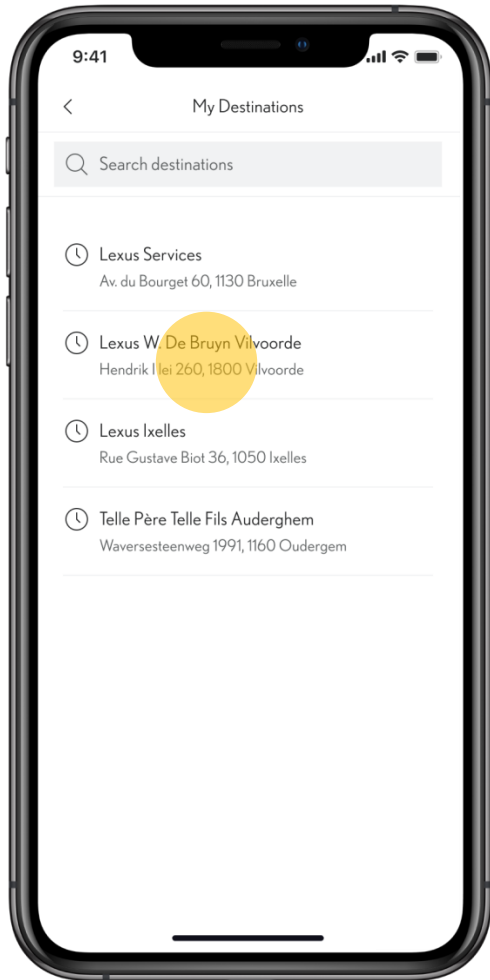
9:41

<

My Destinations

Search destinations

Lexus Services
Av. du Bourget 60, 1130 Bruxelle

Lexus W. De Bruyn Vilvoorde
Hendrik I lei 260, 1800 Vilvoorde

Lexus Ixelles
Rue Gustave Biot 36, 1050 Ixelles

Telle Père Telle Fils Auderghem
Waversesteenweg 1991, 1160 Oudergem